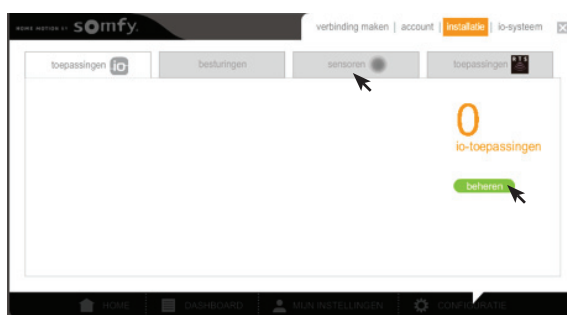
HOME MOTION BY somfy

verbinding maken | account | installatie | io-systeem

toepassingen io

besturingen

sensoren

toepassingen

0

io-toepassingen

beheren

HOME

DASHBOARD

MIJN INSTELLINGEN

CONFIGURATIE